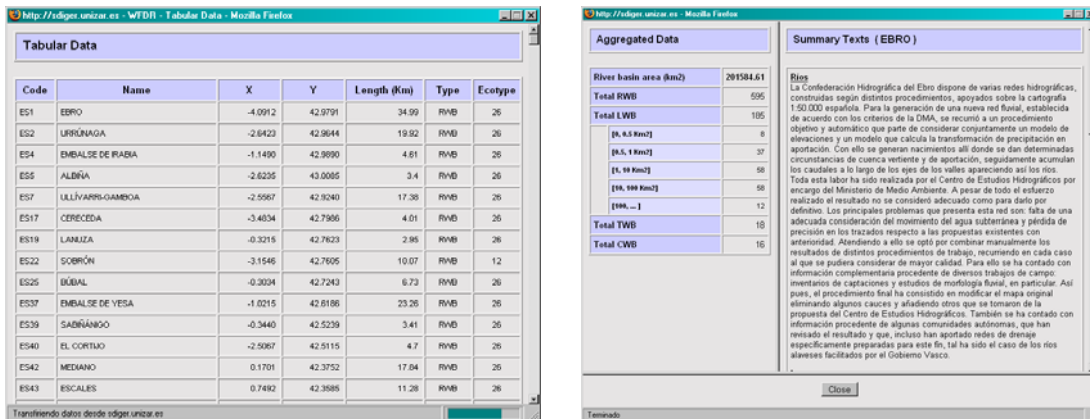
http://sdiger.unizar.es - WFDR - Tabular Data - Mozilla Firefox

Tabular Data

| Code | Name | X | Y | Length (Km) | Type | Ecotype |
|---|---|---|---|---|---|---|
| ES1 | EBRO | -4.0912 | 42.9791 | 34.99 | RWB | 26 |
| ES2 | URRÚNAGA | -2.6423 | 42.9644 | 19.92 | RWB | 26 |
| ES4 | EMBALSE DE IRABIA | -1.1490 | 42.9890 | 4.61 | RWB | 26 |
| ES5 | ALBIÑA | -2.6235 | 43.0085 | 3.4 | RWB | 26 |
| ES7 | ULLÍVARRI-GAMBOA | -2.5567 | 42.9240 | 17.38 | RWB | 26 |
| ES17 | CERECEDA | -3.4834 | 42.7986 | 4.01 | RWB | 26 |
| ES19 | LANUZA | -0.3215 | 42.7623 | 2.95 | RWB | 26 |
| ES22 | SOBRÓN | -3.1546 | 42.7605 | 10.07 | RWB | 12 |
| ES25 | BÚBAL | -0.3034 | 42.7243 | 6.73 | RWB | 26 |
| ES37 | EMBALSE DE YESA | -1.0215 | 42.6186 | 23.26 | RWB | 26 |
| ES39 | SABIÑÁNIGO | -0.3440 | 42.5239 | 3.41 | RWB | 26 |
| ES40 | EL CORTIJO | -2.5067 | 42.5115 | 4.7 | RWB | 26 |
| ES42 | MEDIANO | 0.1701 | 42.3752 | 17.84 | RWB | 26 |
| ES43 | ESCALES | 0.7492 | 42.3585 | 11.28 | RWB | 26 |

Transfiriendo datos desde sdiger.unizar.es

http://sdiger.unizar.es - Mozilla Firefox

Aggregated Data

| River basin area (km2) | 201584.61 |
|---|---|
| Total RWB | 595 |
| Total LWB | 185 |
| [0, 0.5 Km2] | 8 |
| [0.5, 1 Km2] | 37 |
| [1, 10 Km2] | 58 |
| [10, 100 Km2] | 58 |
| [100, ...] | 12 |
| Total TWB | 18 |
| Total CWB | 16 |

Summary Texts ( EBRO )

Rios
La Confederación Hidrográfica del Ebro dispone de varias redes hidrográficas, construidas según distintos procedimientos, apoyados sobre la cartografía 1:50.000 española. Para la generación de una nueva red fluvial, establecida de acuerdo con los criterios de la DMA, se recurrió a un procedimiento objetivo y automático que parte de considerar conjuntamente un modelo de elevaciones y un modelo que calcula la transformación de precipitación en aportación. Con ello se generan nacimientos allí donde se dan determinadas circunstancias de cuenca vertiente y de aportación, seguidamente acumulan los caudales a lo largo de los ejes de los valles apareciendo así los ríos. Toda esta labor ha sido realizada por el Centro de Estudios Hidrográficos por encargo del Ministerio de Medio Ambiente. A pesar de todo el esfuerzo realizado el resultado no se consideró adecuado como para darlo por definitivo. Los principales problemas que presenta esta red son: falta de una adecuada consideración del movimiento del agua subterránea y pérdida de precisión en los trazados respecto a las propuestas existentes con anterioridad. Atendiendo a ello se optó por combinar manualmente los resultados de distintos procedimientos de trabajo, recurriendo en cada caso al que se pudiera considerar de mayor calidad. Para ello se ha contado con información complementaria procedente de diversos trabajos de campo: inventarios de captaciones y estudios de morfología fluvial, en particular. Así pues, el procedimiento final ha consistido en modificar el mapa original eliminando algunos cauces y añadiendo otros que se tomaron de la propuesta del Centro de Estudios Hidrográficos. También se ha contado con información procedente de algunas comunidades autónomas, que han revisado el resultado y que, incluso han aportado redes de drenaje específicamente preparadas para este fin, tal ha sido el caso de los ríos alaveses facilitados por el Gobierno Vasco.

Close

Terminado